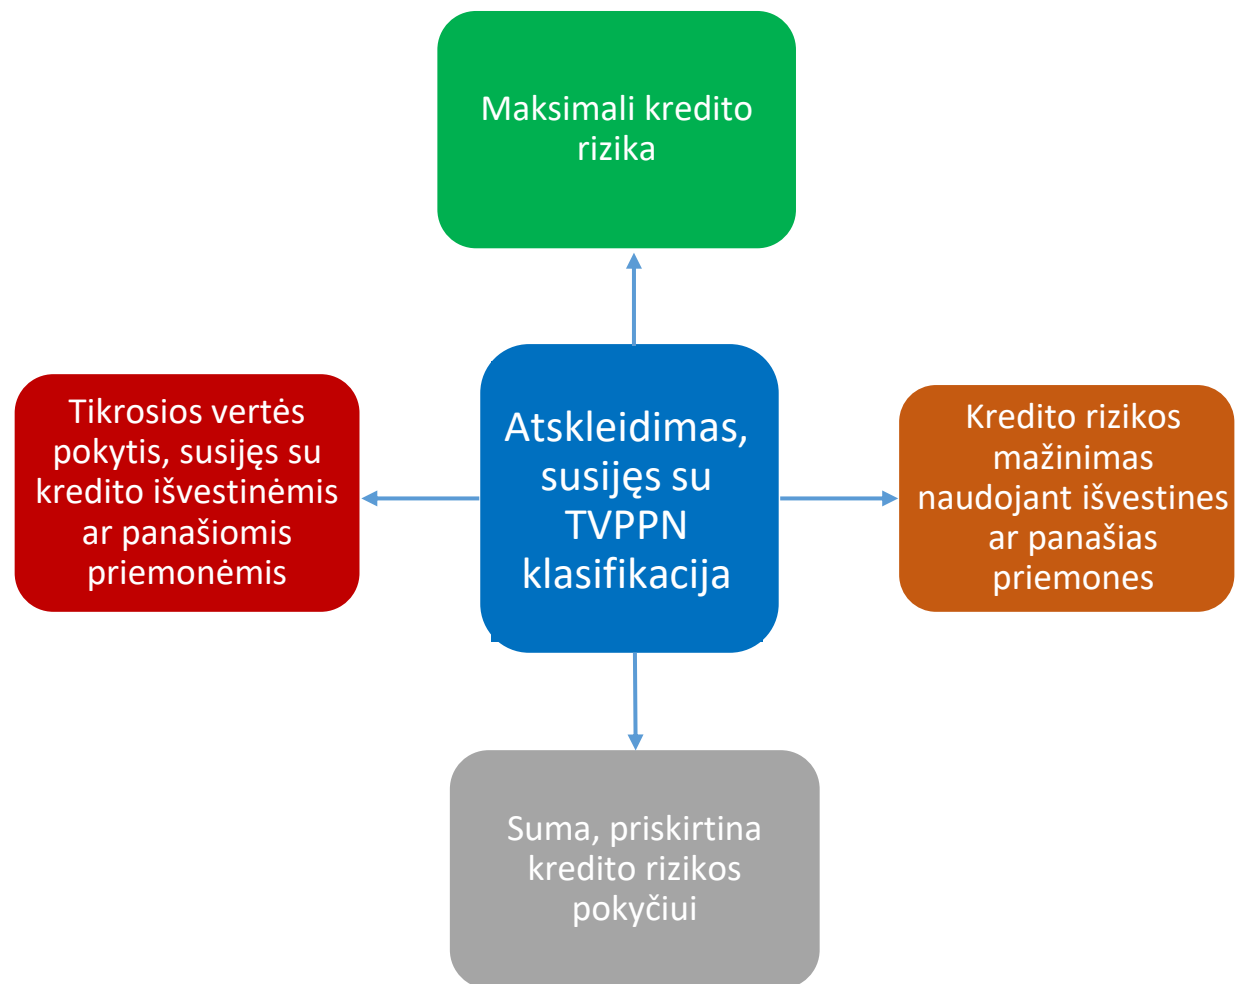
Maksimali kredito rizika

Tikrosios vertės pokytis, susiję su kredito išvestinėmis ar panašiomis priemonėmis

Atskleidimas, susiję su TVPPN klasifikacija

Kredito rizikos mažinimas naudojant išvestines ar panašias priemones

Suma, priskirtina kredito rizikos pokyčiui